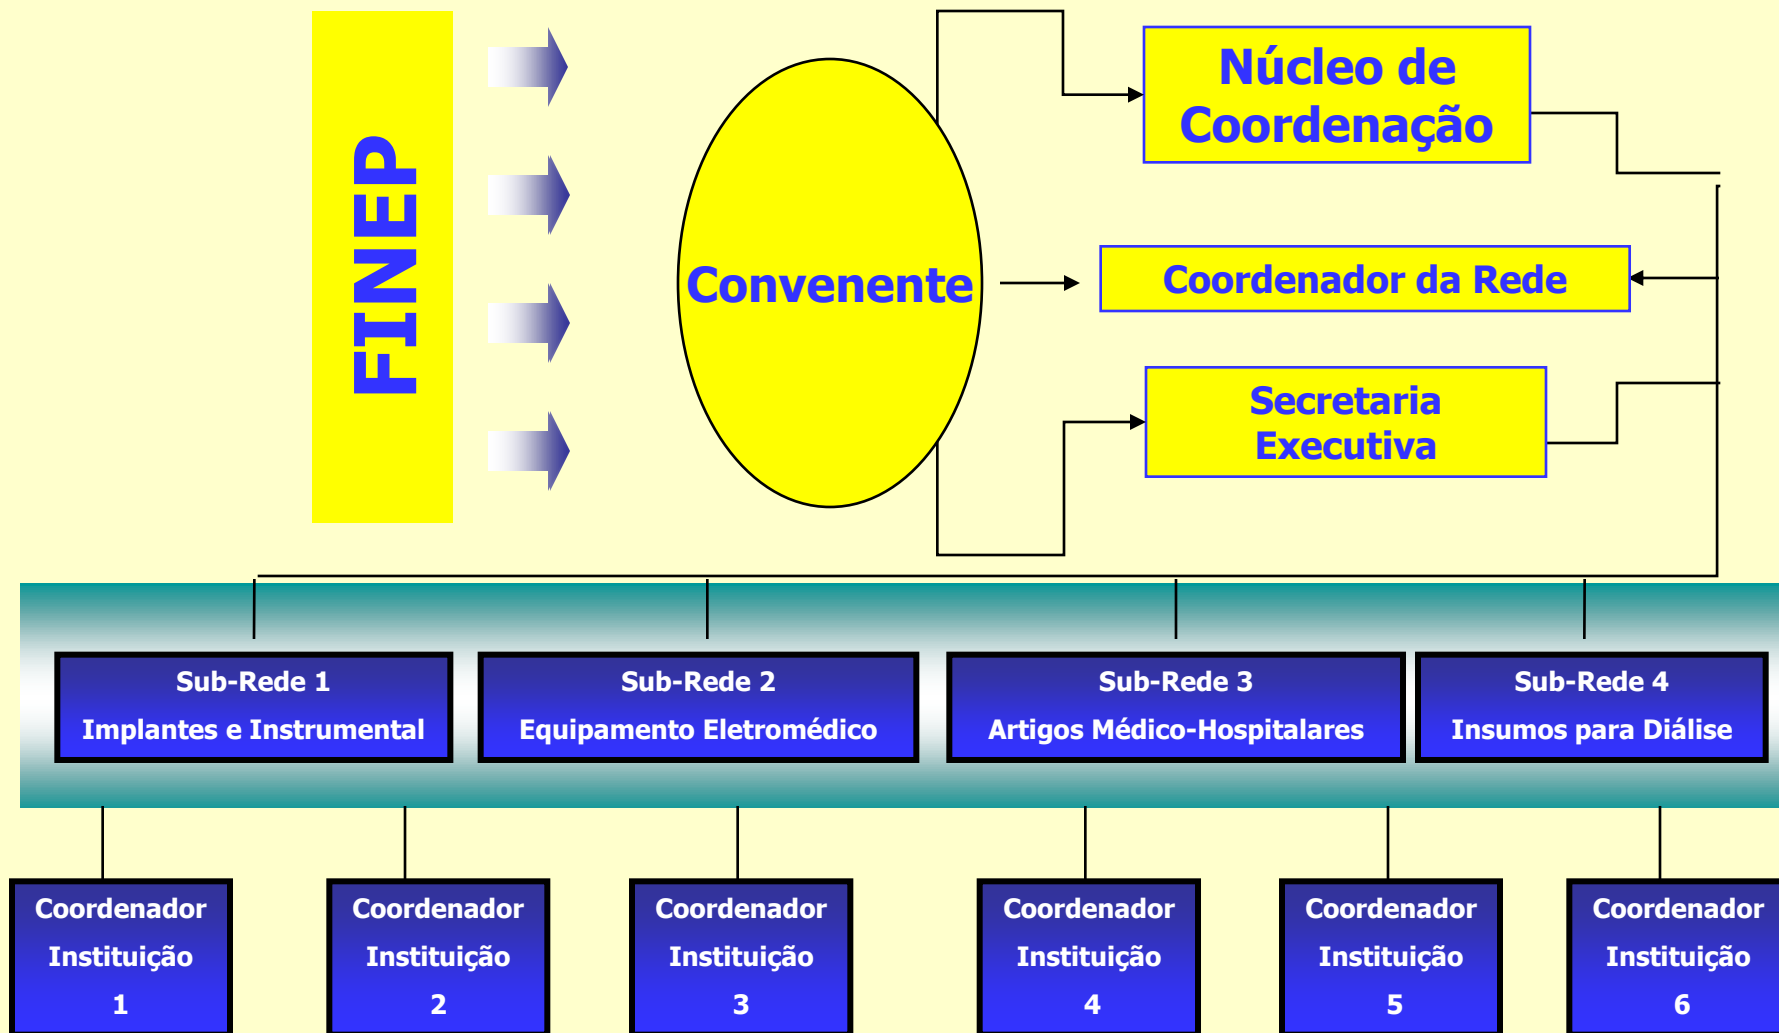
FINEP

Convenente

Núcleo de Coordenação

Coordenador da Rede

Secretaria Executiva

Sub-Rede 1
Implantes e Instrumental

Sub-Rede 2
Equipamento Eletromédico

Sub-Rede 3
Artigos Médico-Hospitalares

Sub-Rede 4
Insumos para Diálise

Coordenador
Instituição
1

Coordenador
Instituição
2

Coordenador
Instituição
3

Coordenador
Instituição
4

Coordenador
Instituição
5

Coordenador
Instituição
6